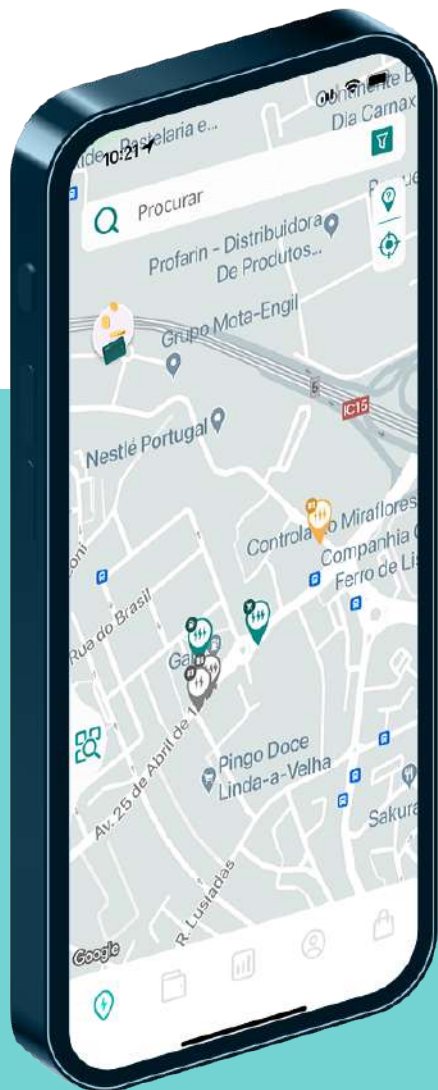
10:21
Pastelaria e...
Dia Carnax
Procurar
Profarin - Distribuidora De Produtos...
Grupo Mota-Engil
IC15
Nestlé Portugal
Controla Miraflores
Companhia Ferro de Lis
Rua do Brasil
Ga
Av. 25 de Abril de 1
Pingo Doce Linda-a-Velha
Sakura
R. Lusíadas
Google